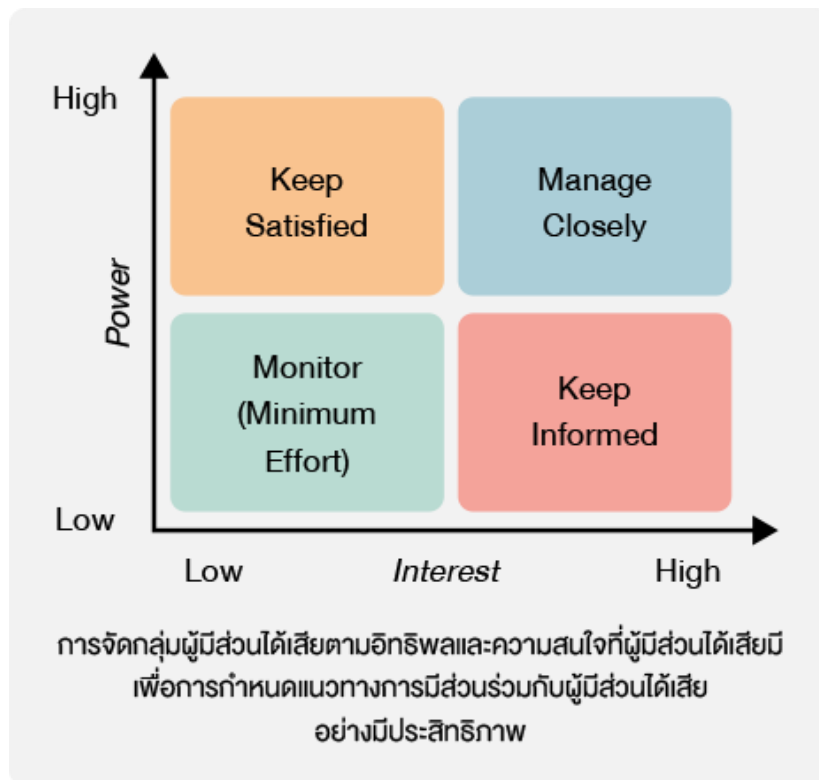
High

Power

Low

Keep Satisfied

Manage Closely

Monitor (Minimum Effort)

Keep Informed

Low

Interest

High

การจัดกลุ่มผู้มีส่วนได้เสียตามอิทธิพลและความสนใจที่ผู้มีส่วนได้เสียมี เพื่อการกำหนดแนวทางการมีส่วนร่วมกับผู้มีส่วนได้เสีย อย่างมีประสิทธิภาพ